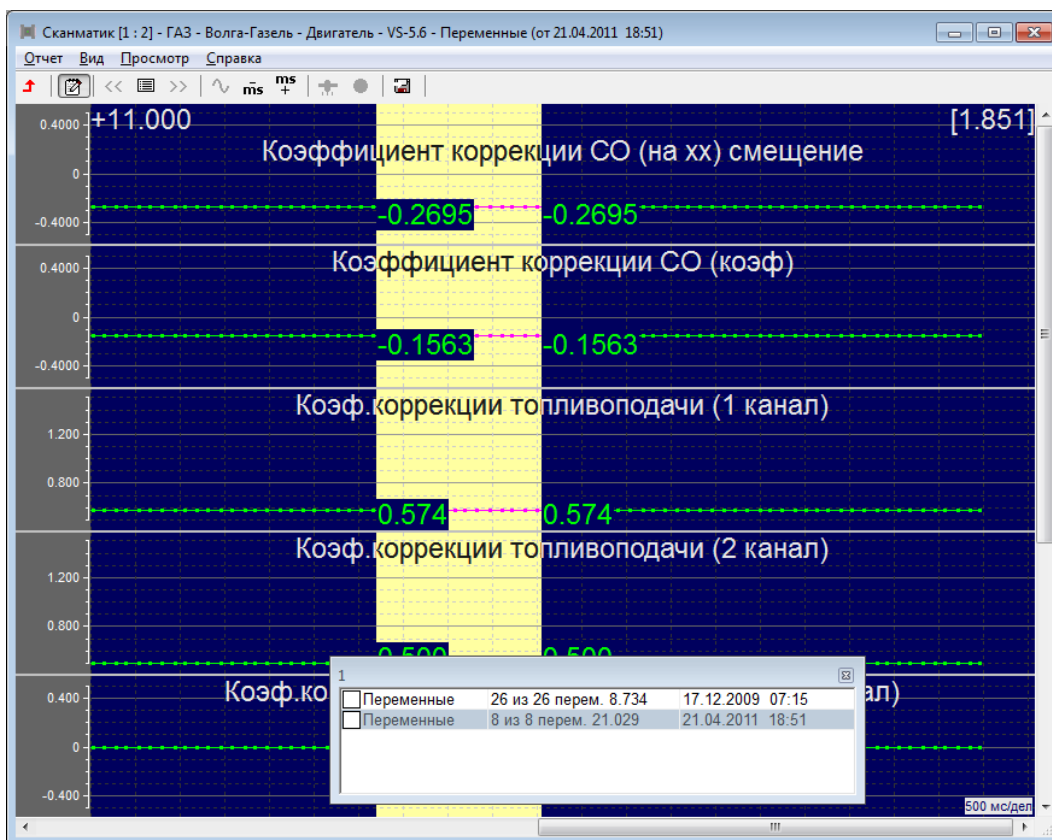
Сканматик [1 : 2] - ГАЗ - Волга-Газель - Двигатель - VS-5.6 - Переменные (от 21.04.2011 18:51)

Отчет Вид Просмотр Справка

$\overline{ms}$ $\overset{ms}{+}$

0.4000
0
-0.4000
+11.000
[1.851]
Коэффициент коррекции СО (на хх) смещение
-0.2695
-0.2695

0.4000
0
-0.4000
Коэффициент коррекции СО (коэф)
-0.1563
-0.1563

1.200
0.800
Коэф.коррекции топливоподачи (1 канал)
0.574
0.574

1.200
0.800
Коэф.коррекции топливоподачи (2 канал)
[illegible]
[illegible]

0.400
0
-0.400
Коэф.ко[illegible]
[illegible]ал)

1

| Переменные | 26 из 26 перем. 8.734 | 17.12.2009 07:15 |
|---|---|---|
| Переменные | 8 из 8 перем. 21.029 | 21.04.2011 18:51 |

500 мс/дел
III